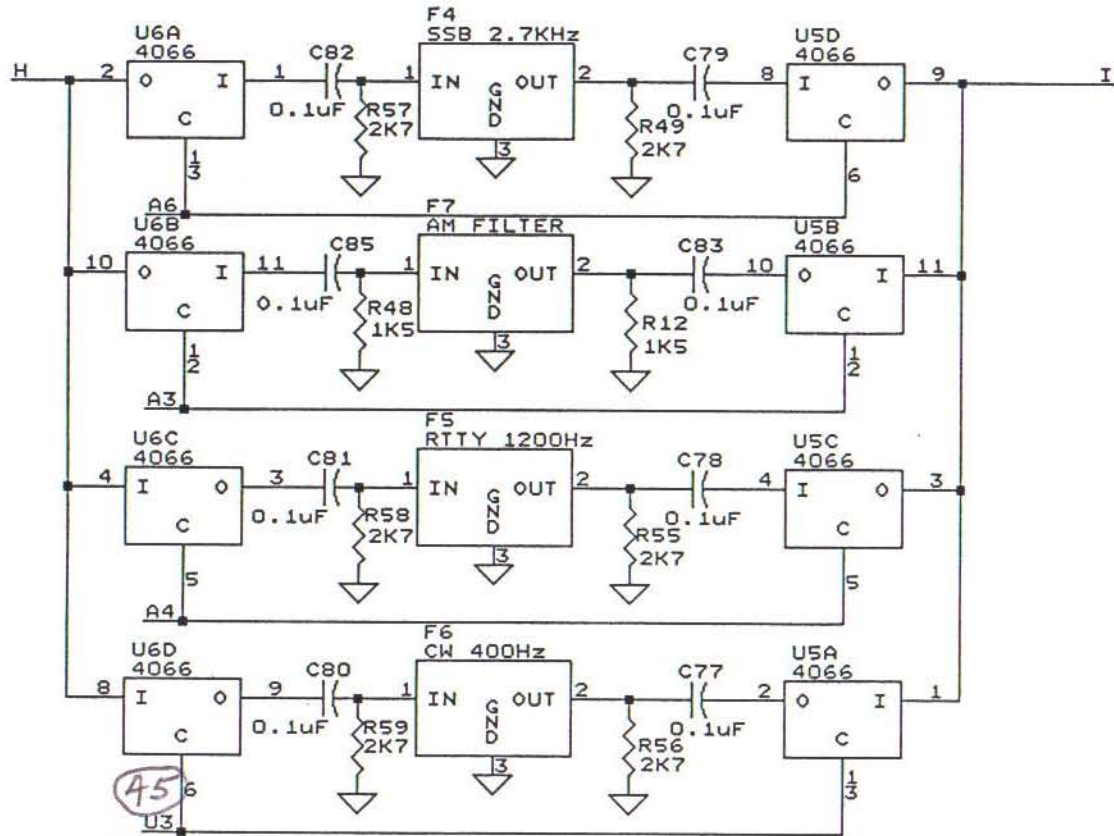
H
U6A
4066
2
O
I
C
1
$\frac{1}{3}$
C82
0.1uF
R57
2K7
F4
SSB 2.7KHz
1
IN
GND
OUT
2
3
C79
0.1uF
R49
2K7
U5D
4066
8
I
O
C
9
6
I

A6
U6B
4066
10
O
I
C
11
$\frac{1}{2}$
C85
0.1uF
R48
1K5
F7
AM FILTER
1
IN
GND
OUT
2
3
C83
0.1uF
R12
1K5
U5B
4066
10
O
I
C
11
$\frac{1}{2}$

A3
U6C
4066
4
I
O
C
3
5
C81
0.1uF
R58
2K7
F5
RTTY 1200Hz
1
IN
GND
OUT
2
3
C78
0.1uF
R55
2K7
U5C
4066
4
I
O
C
3
5

A4
U6D
4066
8
I
O
C
9
6
45
C80
0.1uF
R59
2K7
F6
CW 400Hz
1
IN
GND
OUT
2
3
C77
0.1uF
R56
2K7
U5A
4066
2
O
I
C
1
$\frac{1}{3}$
U3